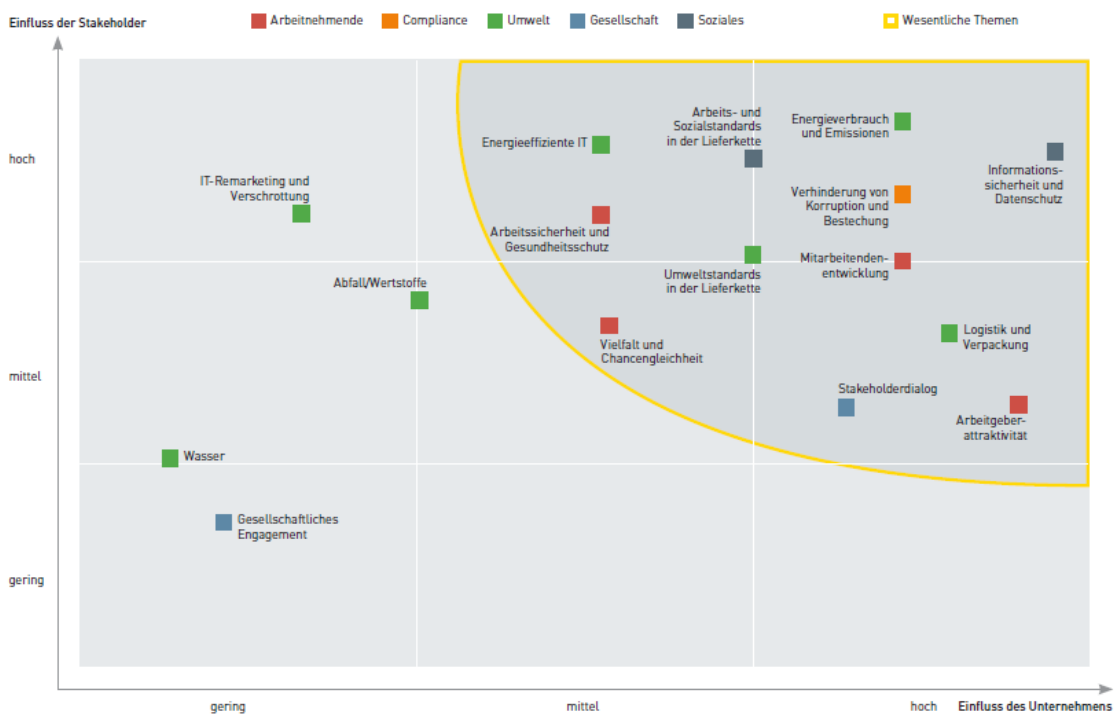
Einfluss der Stakeholder

Arbeitnehmende
Compliance
Umwelt
Gesellschaft
Soziales
Wesentliche Themen

hoch
mittel
gering

IT-Remarketing und Verschrottung
Abfall/Wertstoffe
Wasser
Gesellschaftliches Engagement
Energieeffiziente IT
Arbeitssicherheit und Gesundheitsschutz
Arbeits- und Sozialstandards in der Lieferkette
Umweltstandards in der Lieferkette
Vielfalt und Chancengleichheit
Energieverbrauch und Emissionen
Verhinderung von Korruption und Bestechung
Mitarbeitendenentwicklung
Informationssicherheit und Datenschutz
Logistik und Verpackung
Stakeholderdialog
Arbeitgeberattraktivität

gering
mittel
hoch
Einfluss des Unternehmens